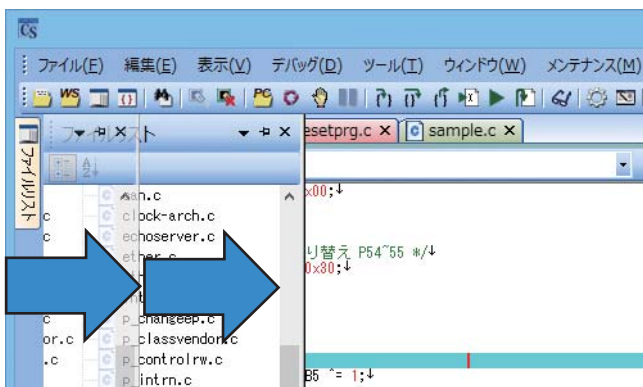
CS

ファイル(F) 編集(E) 表示(V) デバッグ(D) ツール(T) ウィンドウ(W) メンテナンス(M)

WS PG

ファイルリスト

ファイルリスト

setprg.c × sample.c ×

aan.c
clock-arch.c
echoserver.c
ether.c
p_changeep.c
p_classvendor.c
p_controlrw.c
p_intrn.c

c
c
c
or.c
.c

x00;↓

り替え P54~55 */↓
0x30;↓

B5 ^= 1;↓